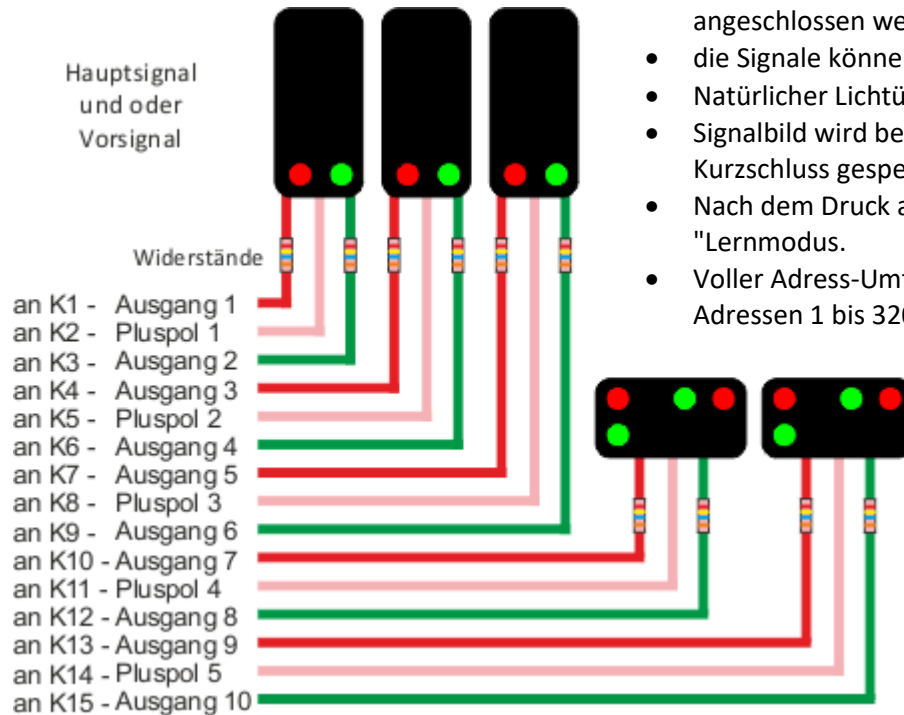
angeschlossen we
die Signale könne
Natürlicher Lichtü
Signalbild wird be
Kurzschluss gespe
Nach dem Druck a
"Lernmodus.
Voller Adress-Umf
Adressen 1 bis 320

Hauptsignal und oder Vorsignal

Widerstände

an K1 - Ausgang 1
an K2 - Pluspol 1
an K3 - Ausgang 2
an K4 - Ausgang 3
an K5 - Pluspol 2
an K6 - Ausgang 4
an K7 - Ausgang 5
an K8 - Pluspol 3
an K9 - Ausgang 6
an K10 - Ausgang 7
an K11 - Pluspol 4
an K12 - Ausgang 8
an K13 - Ausgang 9
an K14 - Pluspol 5
an K15 - Ausgang 10